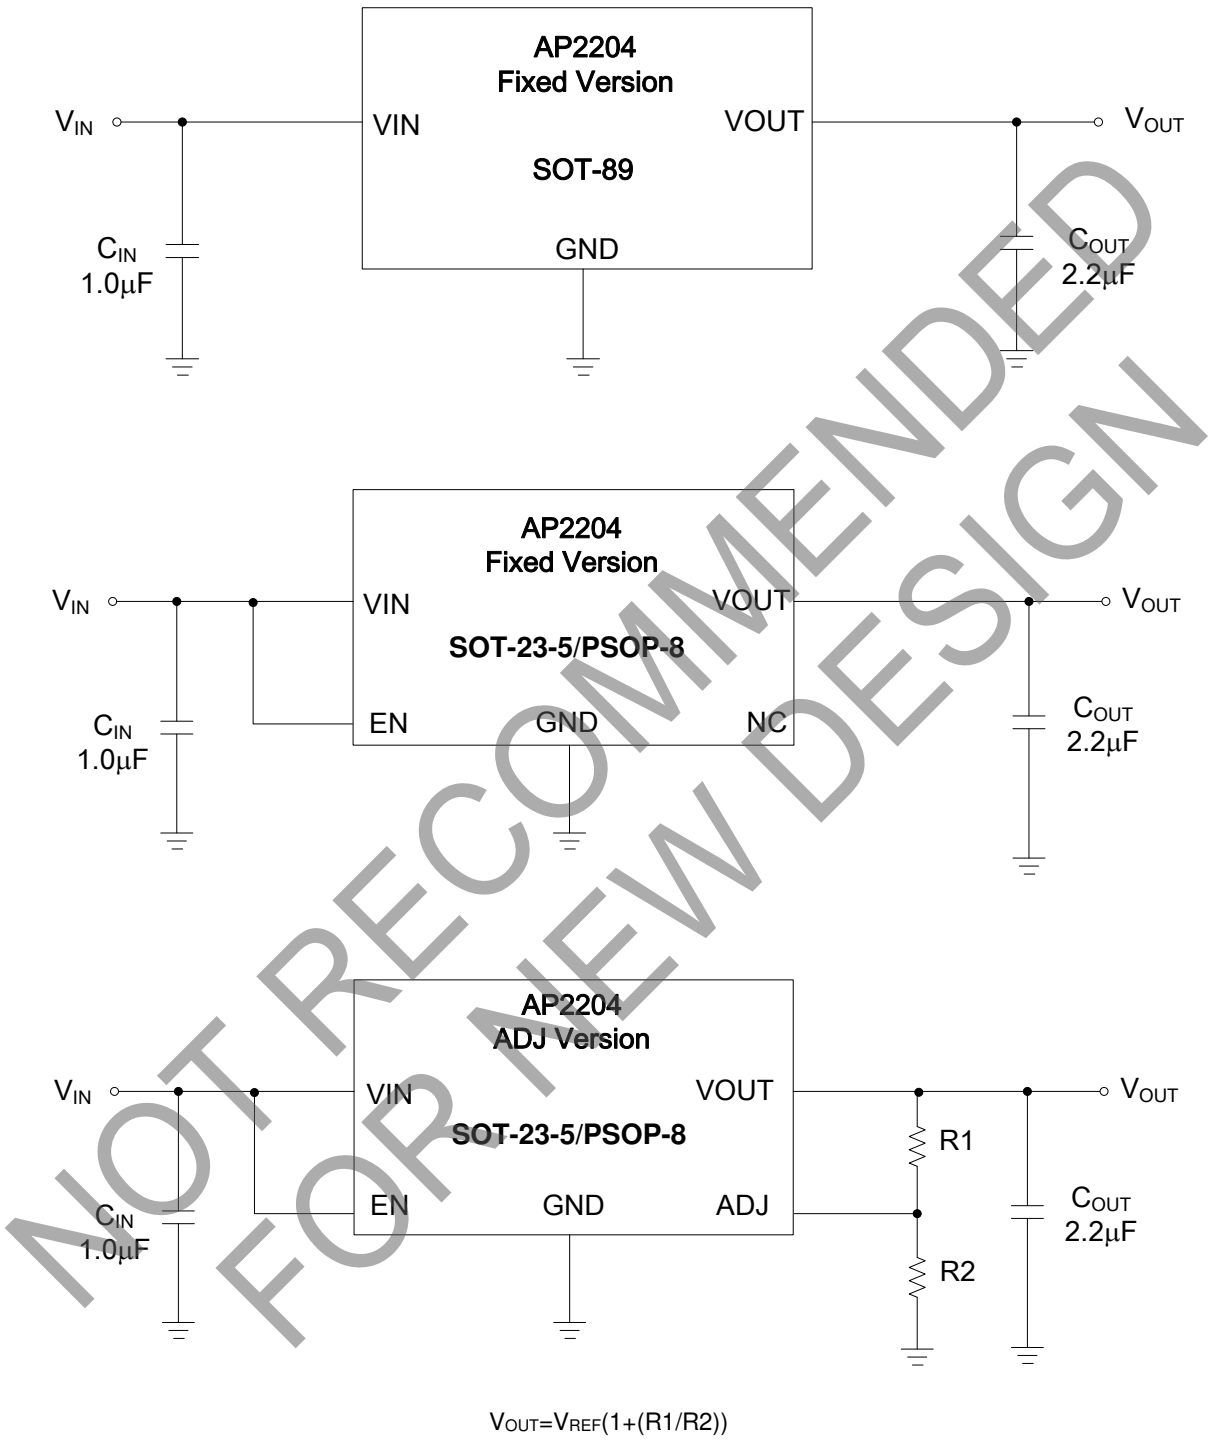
AP2204
Fixed Version

$V_{IN}$

VIN

VOUT

$V_{OUT}$

SOT-89

$C_{IN}$
1.0μF

GND

$C_{OUT}$
2.2μF

AP2204
Fixed Version

$V_{IN}$

VIN

VOUT

$V_{OUT}$

SOT-23-5/PSOP-8

$C_{IN}$
1.0μF

EN

GND

NC

$C_{OUT}$
2.2μF

AP2204
ADJ Version

$V_{IN}$

VIN

VOUT

$V_{OUT}$

SOT-23-5/PSOP-8

R1

$C_{IN}$
1.0μF

EN

GND

ADJ

$C_{OUT}$
2.2μF

R2

$V_{OUT}=V_{REF}(1+(R1/R2))$

NOT RECOMMENDED FOR NEW DESIGN